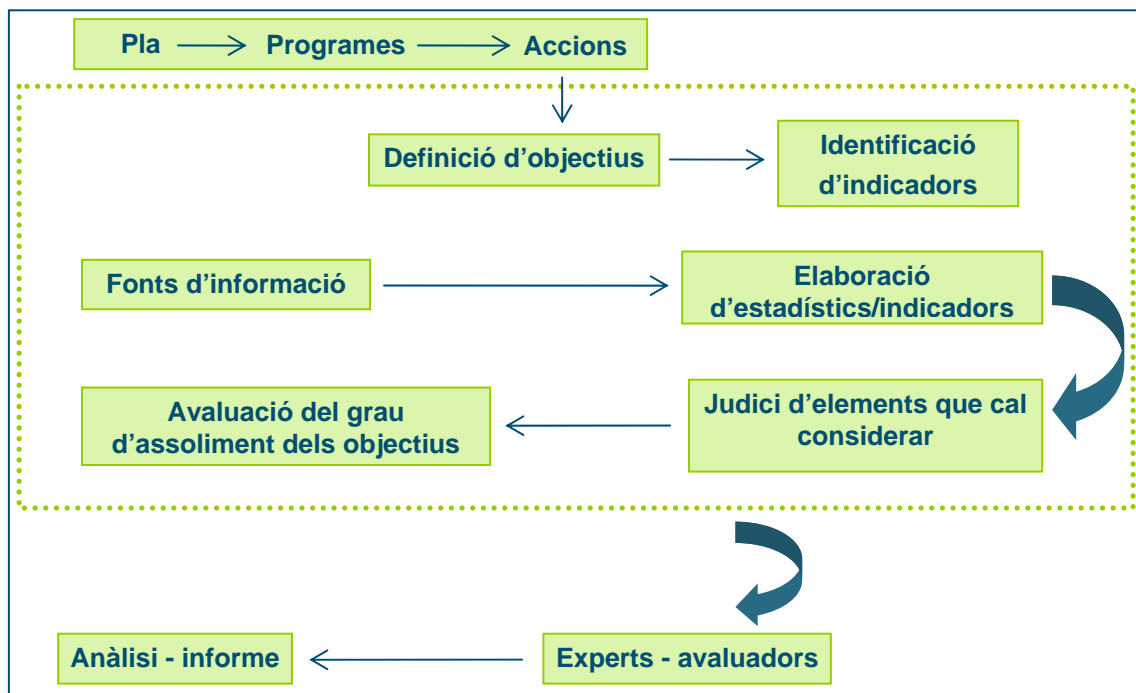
Pla Programes Accions

Definició d’objectius

Identificació d’indicadors

Fonts d’informació

Elaboració d’estadístics/indicadors

Judici d’elements que cal considerar

Avaluació del grau d’assoliment dels objectius

Experts - avaluadors

Anàlisi - informe